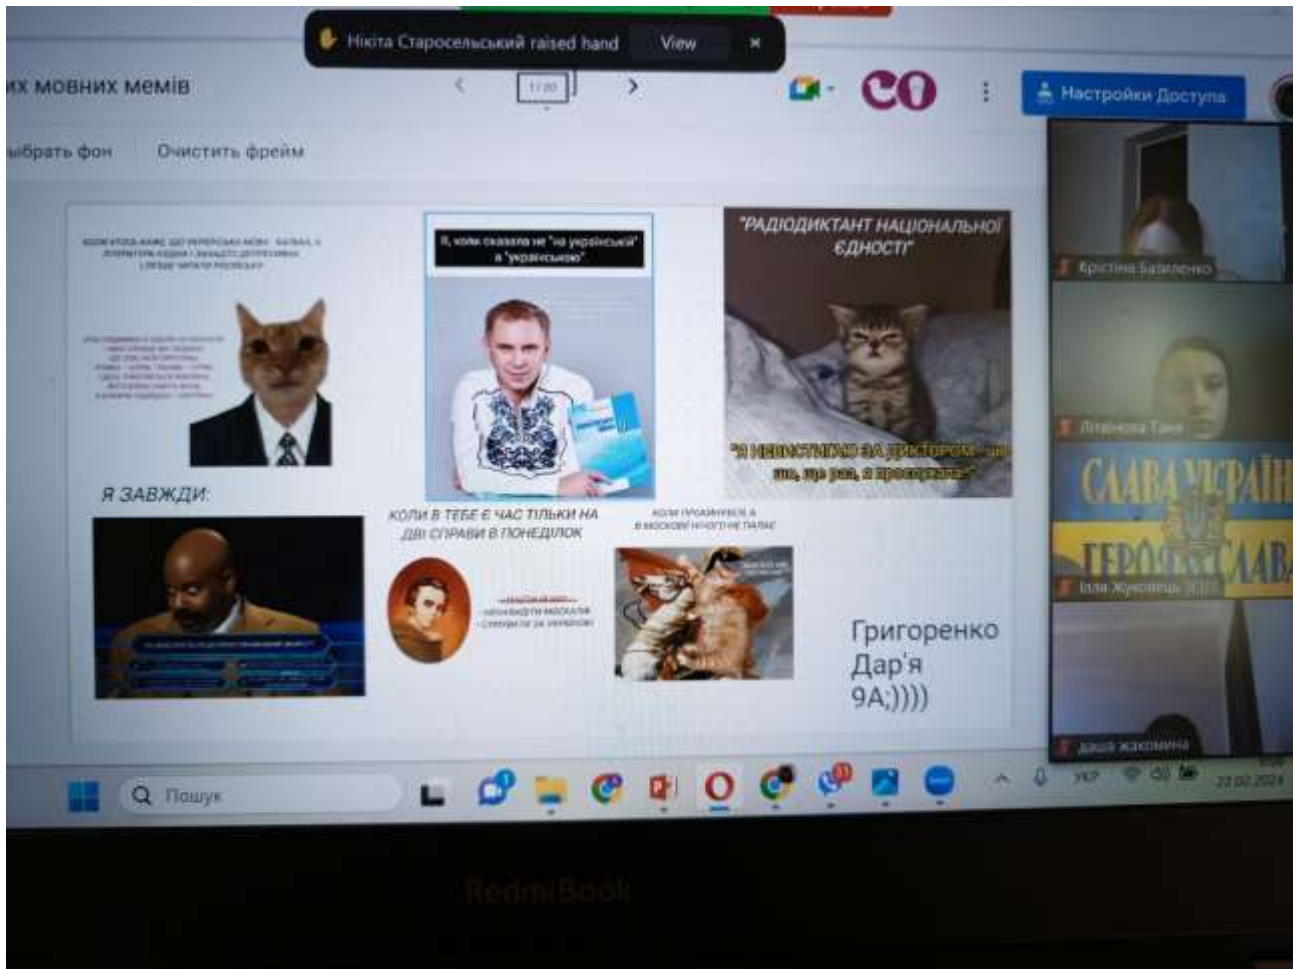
Нікіта Старосельський raised hand View ×

их мовних мемів

1/20

Настройки Доступа

ыбрать фон Очистить фрейм

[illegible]

Я, коли сказала не "на українській" а "українською"

"РАДІОДИКТАНТ НАЦІОНАЛЬНОЇ ЄДНОСТІ"

"Я НЕВСТИГАЮ ЗА ДИКТОРОМ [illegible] ще раз, я проспрягала"

Я ЗАВЖДИ:

КОЛИ В ТЕБЕ Є ЧАС ТІЛЬКИ НА ДВІ СПРАВИ В ПОНЕДІЛОК

КОЛИ ПРОКИНУВСЯ А В МОСКОВІЇ НІХТО НЕ ПАЛАЄ

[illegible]
- ненавидіти москалів
- слухати за України

Григоренко Дар'я 9А;))))

Крістіна Базиленко

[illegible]

СЛАВА УКРАЇНІ ГЕРОЯМ СЛАВА

Ілля Жуковець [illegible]

Даша Жакомина

Пошук

УКР

22.02.2024

RedmiBook